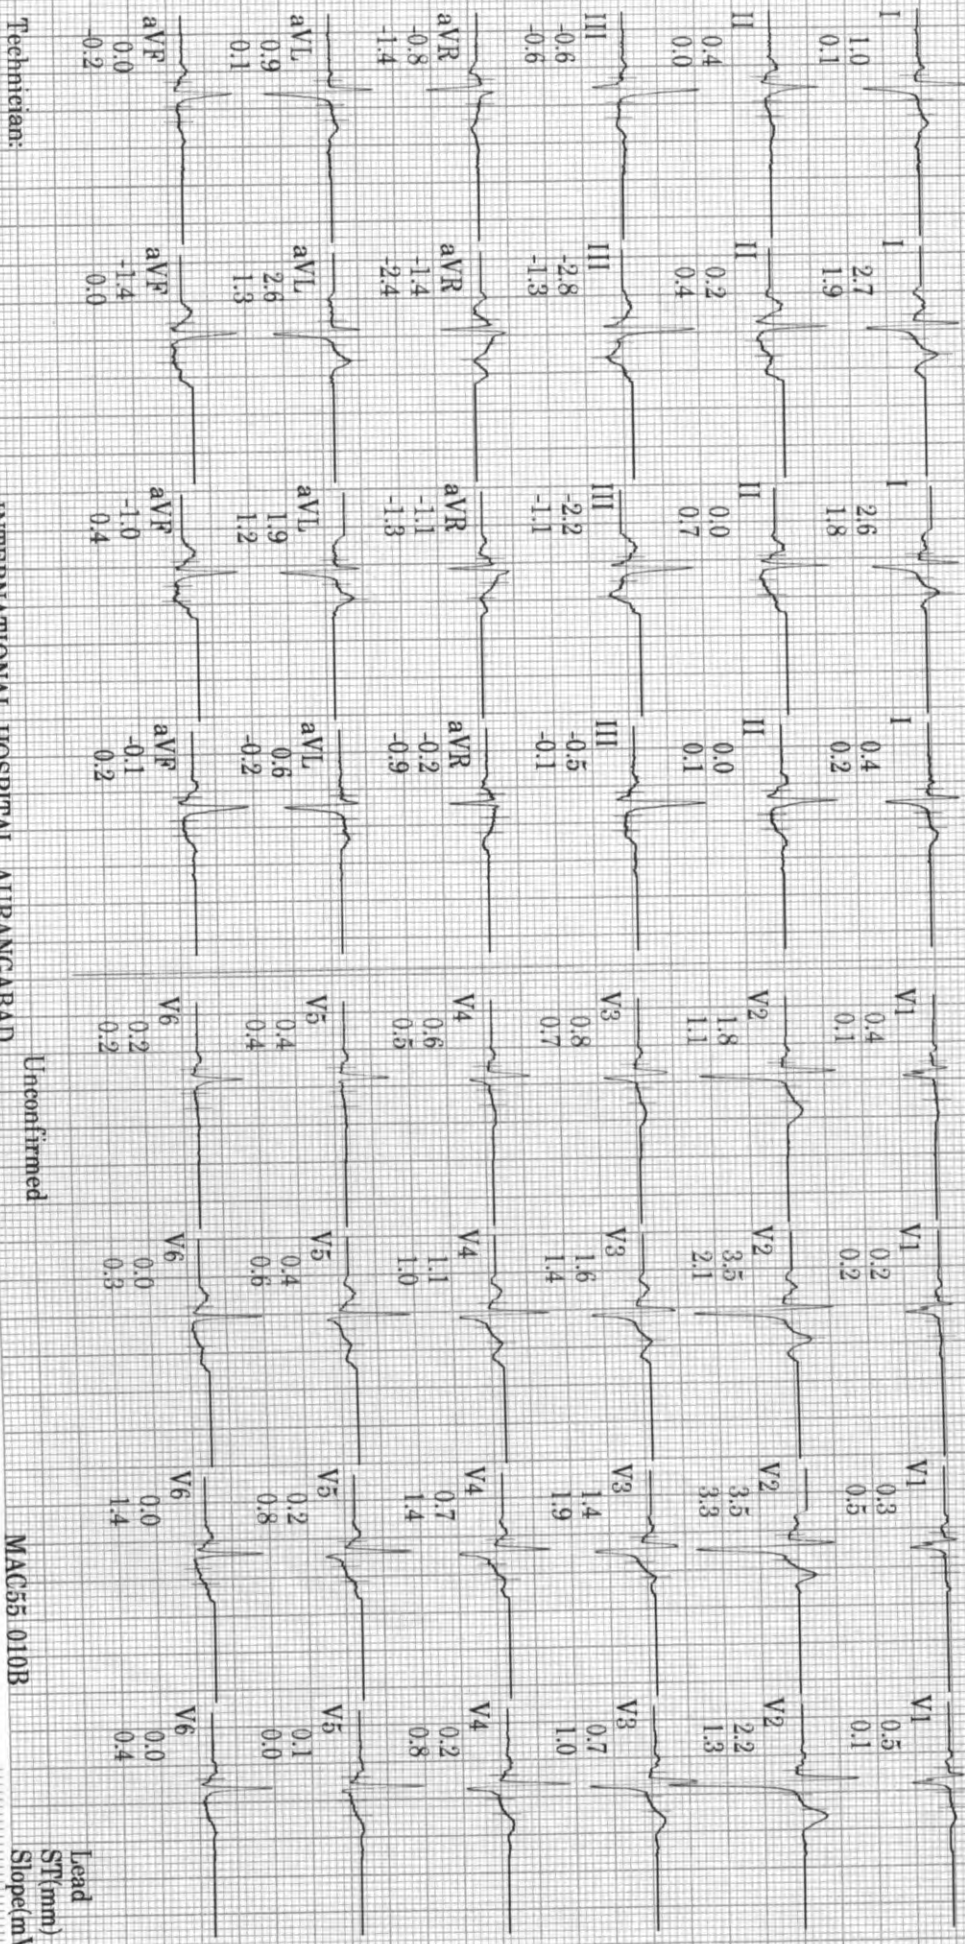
I
1.0
0.1

II
0.4
0.0

III
-0.6
-0.6

aVR
-0.8
-1.4

aVL
0.9
0.1

aVF
0.0
-0.2

I
2.7
1.9

II
0.2
0.4

III
-2.8
-1.3

aVR
-1.4
-2.4

aVL
2.6
1.3

aVF
-1.4
0.0

I
2.6
1.8

II
0.0
0.7

III
-2.2
-1.1

aVR
-1.1
-1.3

aVL
1.9
1.2

aVF
-1.0
0.4

I
0.4
0.2

II
0.0
0.1

III
-0.5
-0.1

aVR
-0.2
-0.9

aVL
0.6
-0.2

aVF
-0.1
0.2

V1
0.4
0.1

V2
1.8
1.1

V3
0.8
0.7

V4
0.6
0.5

V5
0.4
0.4

V6
0.2
0.2

V1
0.2
0.2

V2
3.5
2.1

V3
1.6
1.4

V4
1.1
1.0

V5
0.4
0.6

V6
0.0
0.3

V1
0.3
0.5

V2
3.5
3.3

V3
1.4
1.9

V4
0.7
1.4

V5
0.2
0.8

V6
0.0
1.4

V1
0.5
0.1

V2
2.2
1.3

V3
0.7
1.0

V4
0.2
0.8

V5
0.1
0.0

V6
0.0
0.4

Lead
ST(mm)
Slope(m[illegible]

Technician:

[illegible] HOSPITAL AURANGABAD

Unconfirmed

MAC55 010B